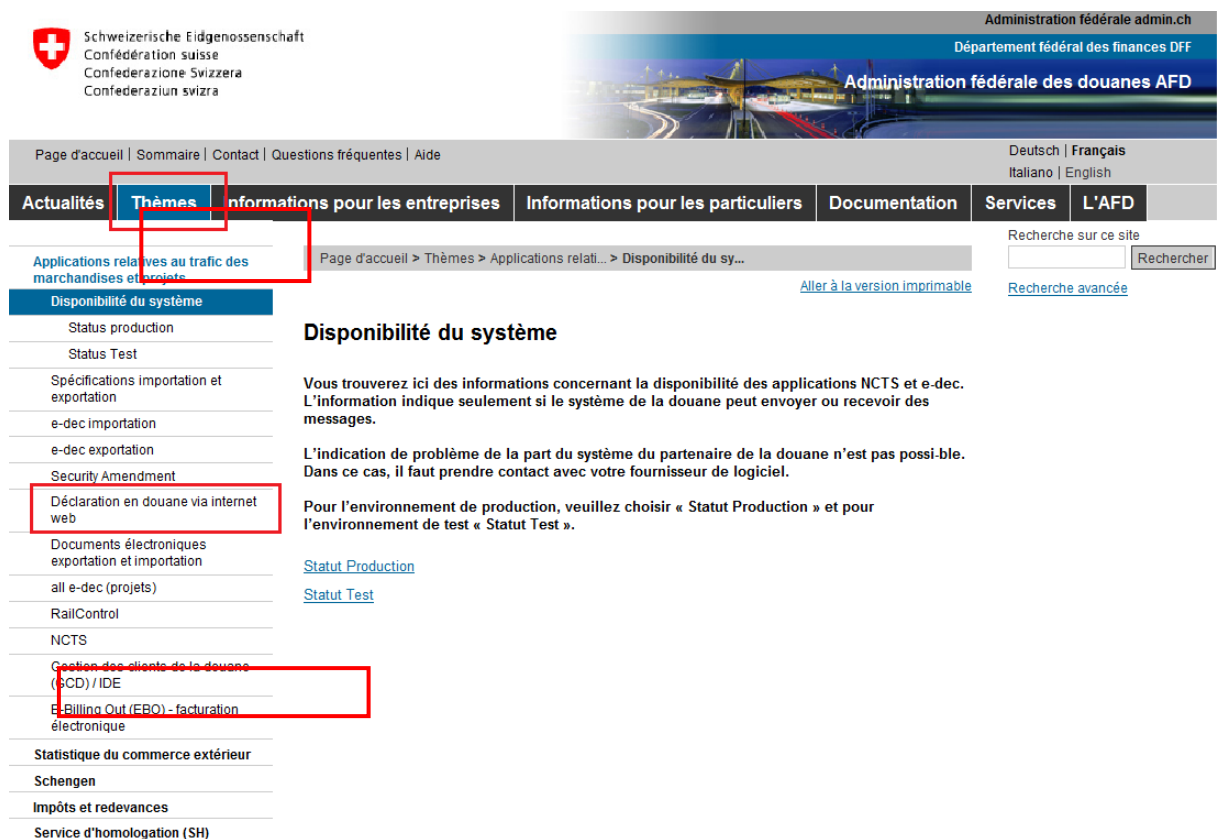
Schweizerische Eidgenossenschaft
Confédération suisse
Confederazione Svizzera
Confederaziun svizra

Administration fédérale admin.ch
Département fédéral des finances DFF
Administration fédérale des douanes AFD

Page d'accueil | Sommaire | Contact | Questions fréquentes | Aide

Deutsch | Français
Italiano | English

Actualités | Thèmes | Informations pour les entreprises | Informations pour les particuliers | Documentation | Services | L'AFD

Applications relatives au trafic des marchandises et projets
Disponibilité du système
Status production
Status Test
Spécifications importation et exportation
e-dec importation
e-dec exportation
Security Amendment
Déclaration en douane via internet web
Documents électroniques exportation et importation
all e-dec (projets)
RailControl
NCTS
Gestion des clients de la douane (GCD) / IDE
E-Billing Out (EBO) - facturation électronique
Statistique du commerce extérieur
Schengen
Impôts et redevances
Service d'homologation (SH)

Page d'accueil > Thèmes > Applications relati... > Disponibilité du sy...

Aller à la version imprimable

Recherche sur ce site
Rechercher
Recherche avancée

Disponibilité du système

Vous trouverez ici des informations concernant la disponibilité des applications NCTS et e-dec. L'information indique seulement si le système de la douane peut envoyer ou recevoir des messages.

L'indication de problème de la part du système du partenaire de la douane n'est pas possi-ble. Dans ce cas, il faut prendre contact avec votre fournisseur de logiciel.

Pour l'environnement de production, veuillez choisir « Statut Production » et pour l'environnement de test « Statut Test ».

Statut Production

Statut Test